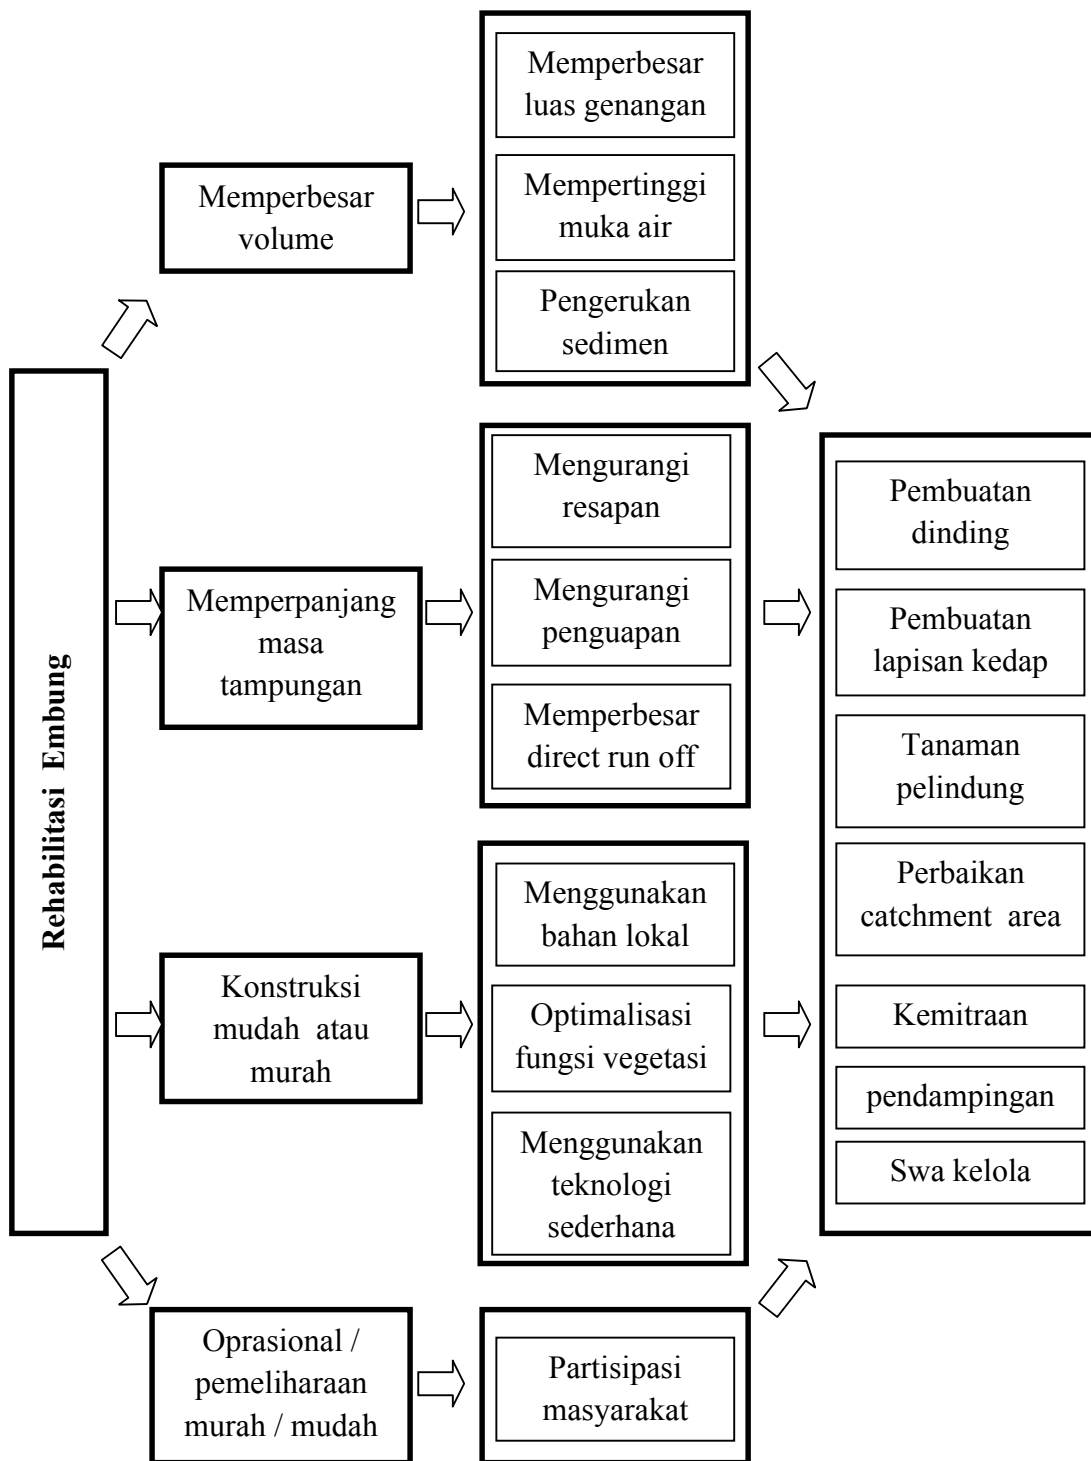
Rehabilitasi Embung

Memperbesar volume

Memperbesar luas genangan

Mempertinggi muka air

Pengerukan sedimen

Memperpanjang masa tampungan

Mengurangi resapan

Mengurangi penguapan

Memperbesar direct run off

Konstruksi mudah atau murah

Menggunakan bahan lokal

Optimalisasi fungsi vegetasi

Menggunakan teknologi sederhana

Oprasional / pemeliharaan murah / mudah

Partisipasi masyarakat

Pembuatan dinding

Pembuatan lapisan kedap

Tanaman pelindung

Perbaikan catchment area

Kemitraan

pendampingan

Swa kelola